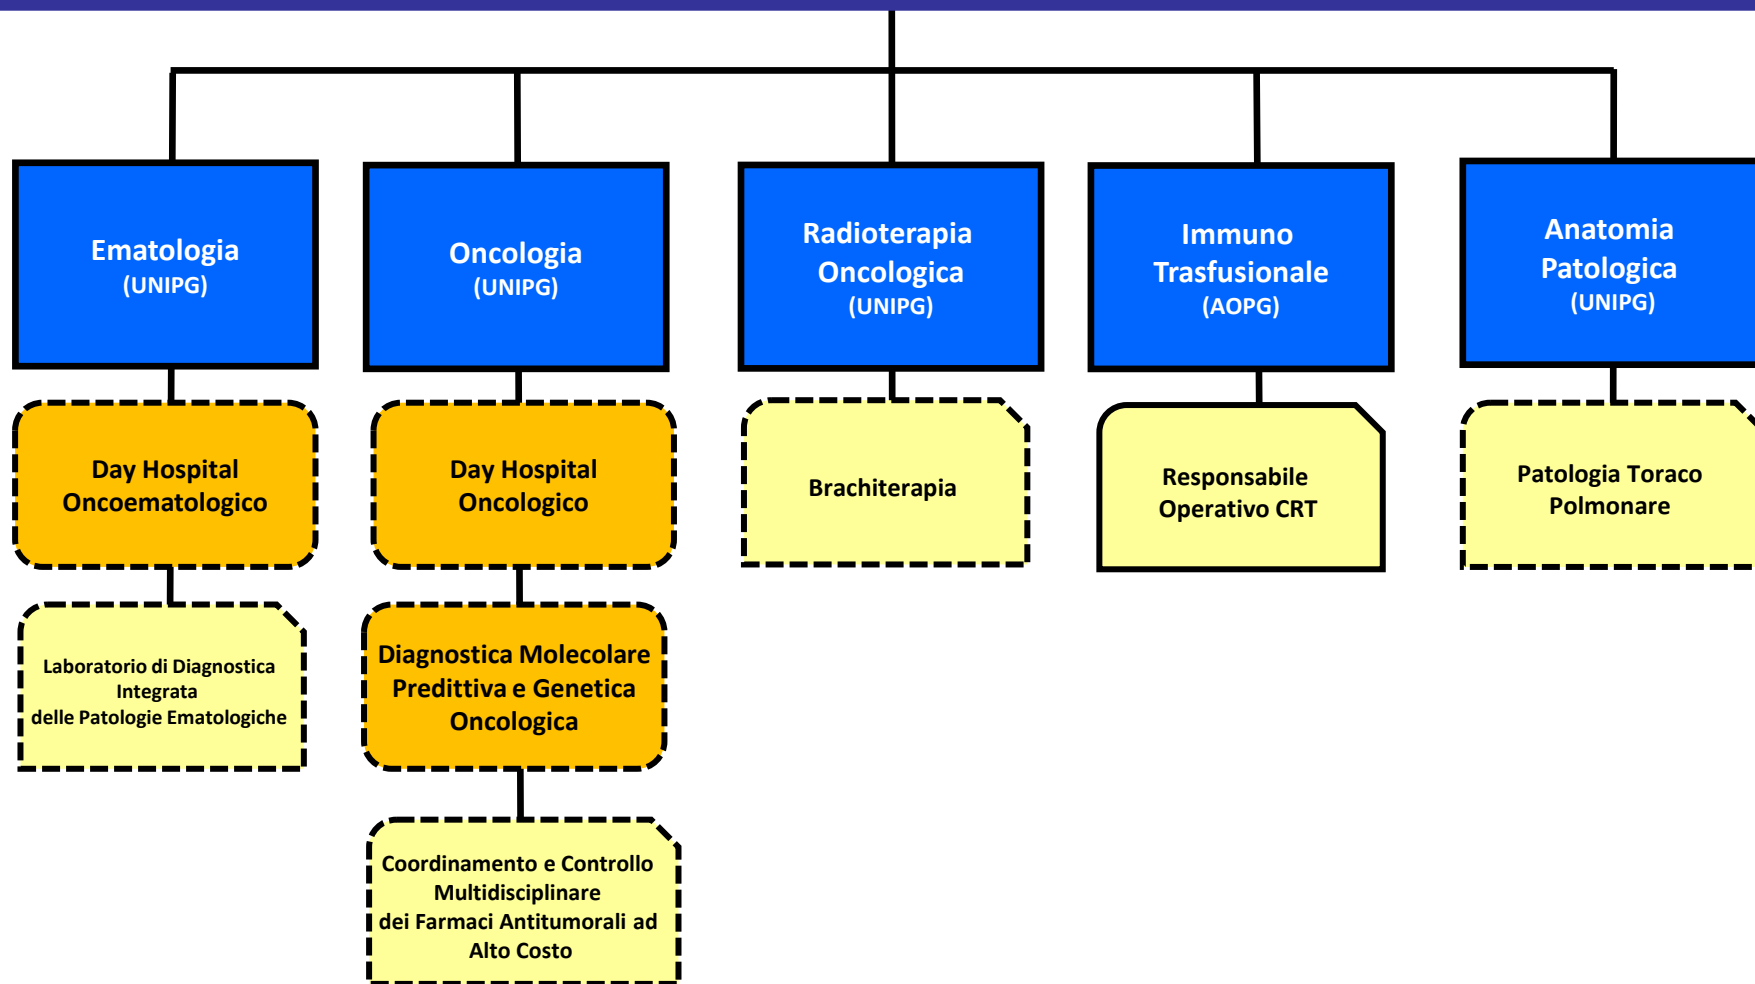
Ematologia
(UNIPG)

Oncologia
(UNIPG)

Radioterapia Oncologica
(UNIPG)

Immuno Trasfusionale
(AOPG)

Anatomia Patologica
(UNIPG)

Day Hospital Oncoematologico

Day Hospital Oncologico

Brachiterapia

Responsabile Operativo CRT

Patologia Toraco Polmonare

Laboratorio di Diagnostica Integrata
delle Patologie Ematologiche

Diagnostica Molecolare Predittiva e Genetica Oncologica

Coordinamento e Controllo Multidisciplinare
dei Farmaci Antitumorali ad Alto Costo